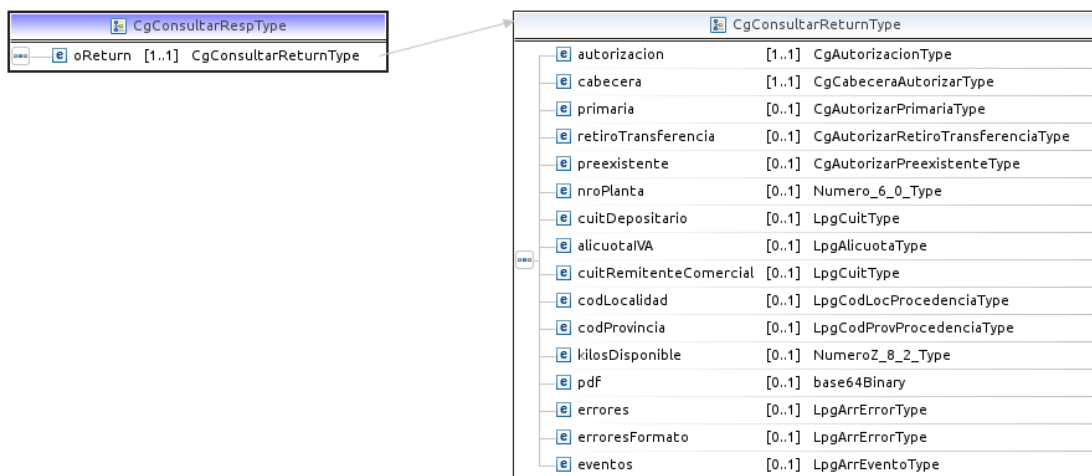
CgConsultarRespType

e oReturn [1..1] CgConsultarReturnType

CgConsultarReturnType

| | | |
|---|---|---|
| e autorizacion | [1..1] | CgAutorizacionType |
| e cabecera | [1..1] | CgCabeceraAutorizarType |
| e primaria | [0..1] | CgAutorizarPrimariaType |
| e retiroTransferencia | [0..1] | CgAutorizarRetiroTransferenciaType |
| e preexistente | [0..1] | CgAutorizarPreexistenteType |
| e nroPlanta | [0..1] | Numero_6_0_Type |
| e cuitDepositario | [0..1] | LpgCuitType |
| e alicuotaIVA | [0..1] | LpgAlicuotaType |
| e cuitRemitenteComercial | [0..1] | LpgCuitType |
| e codLocalidad | [0..1] | LpgCodLocProcedenciaType |
| e codProvincia | [0..1] | LpgCodProvProcedenciaType |
| e kilosDisponible | [0..1] | NumeroZ_8_2_Type |
| e pdf | [0..1] | base64Binary |
| e errores | [0..1] | LpgArrErrorType |
| e erroresFormato | [0..1] | LpgArrErrorType |
| e eventos | [0..1] | LpgArrEventoType |